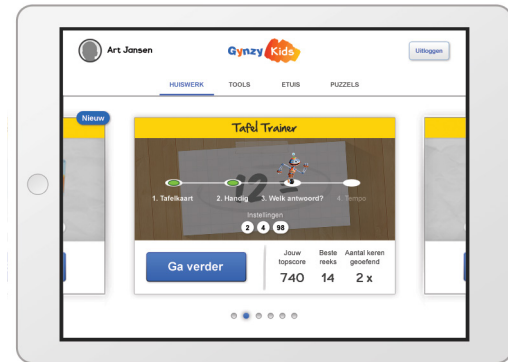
Art Jansen

Gynzy Kids

Uitloggen

HUISWERK TOOLS ETUIS PUZZELS

Nieuw

Tafel Trainer

12

1. Tafelkaart 2. Handig 3. Welk antwoord? 4. Tempo

Instellingen

2 4 98

Ga verder

| Jouw topscore | Beste reeks | Aantal keren geoefend |
|---|---|---|
| 740 | 14 | 2 x |